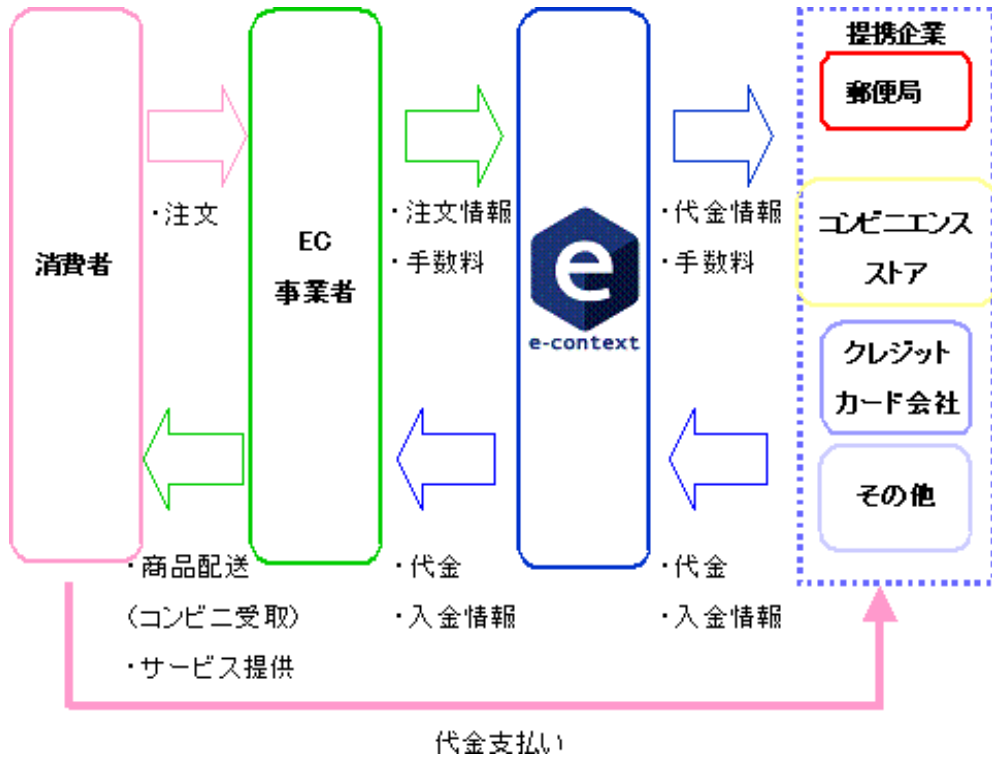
消費者

・注文

EC
事業者

・注文情報
・手数料

e
e-context

・代金情報
・手数料

提携企業
郵便局
コンビニエンスストア
クレジットカード会社
その他

・商品配送
（コンビニ受取）
・サービス提供

・代金
・入金情報

・代金
・入金情報

代金支払い